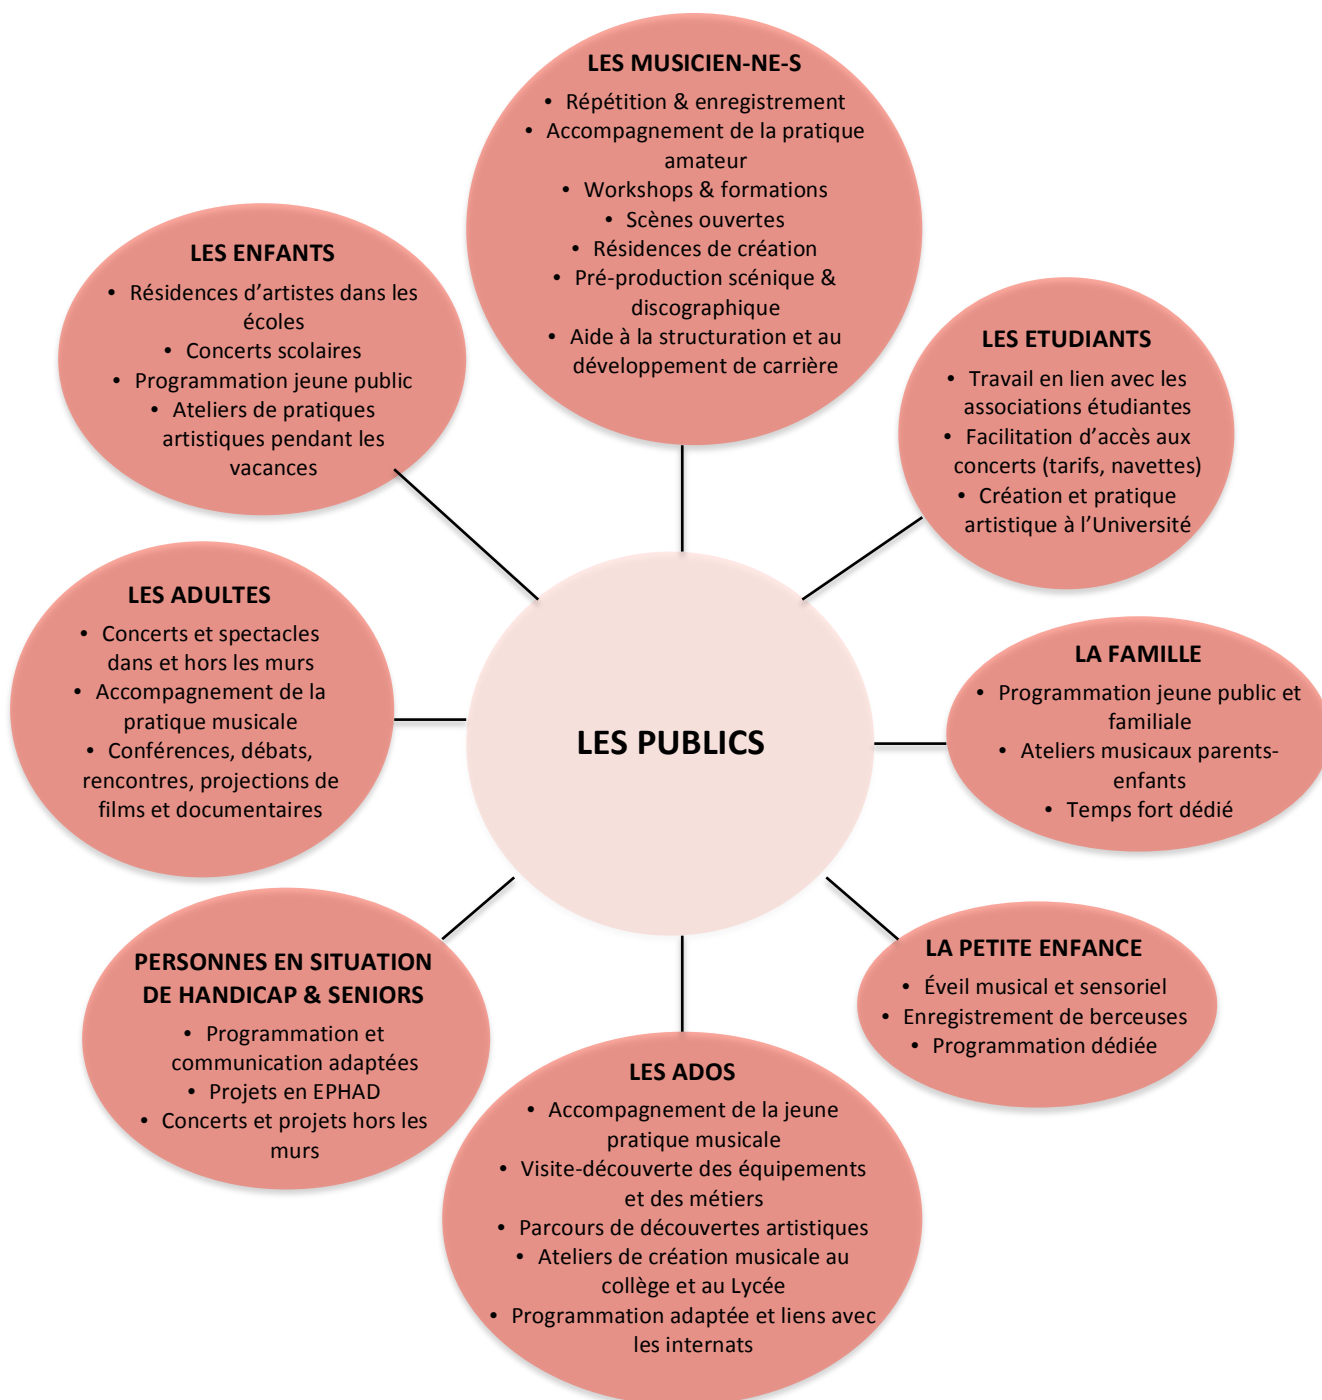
LES MUSICIEN-NE-S

- Répétition & enregistrement
- Accompagnement de la pratique amateur
- Workshops & formations
- Scènes ouvertes
- Résidences de création
- Pré-production scénique & discographique
- Aide à la structuration et au développement de carrière

LES ENFANTS

- Résidences d'artistes dans les écoles
- Concerts scolaires
- Programmation jeune public
- Ateliers de pratiques artistiques pendant les vacances

LES ETUDIANTS

- Travail en lien avec les associations étudiantes
- Facilitation d'accès aux concerts (tarifs, navettes)
- Création et pratique artistique à l'Université

LES ADULTES

- Concerts et spectacles dans et hors les murs
- Accompagnement de la pratique musicale
- Conférences, débats, rencontres, projections de films et documentaires

LES PUBLICS

LA FAMILLE

- Programmation jeune public et familiale
- Ateliers musicaux parents-enfants
- Temps fort dédié

PERSONNES EN SITUATION DE HANDICAP & SENIORS

- Programmation et communication adaptées
- Projets en EPHAD
- Concerts et projets hors les murs

LA PETITE ENFANCE

- Éveil musical et sensoriel
- Enregistrement de berceuses
- Programmation dédiée

LES ADOS

- Accompagnement de la jeune pratique musicale
- Visite-découverte des équipements et des métiers
- Parcours de découvertes artistiques
- Ateliers de création musicale au collège et au Lycée
- Programmation adaptée et liens avec les internats